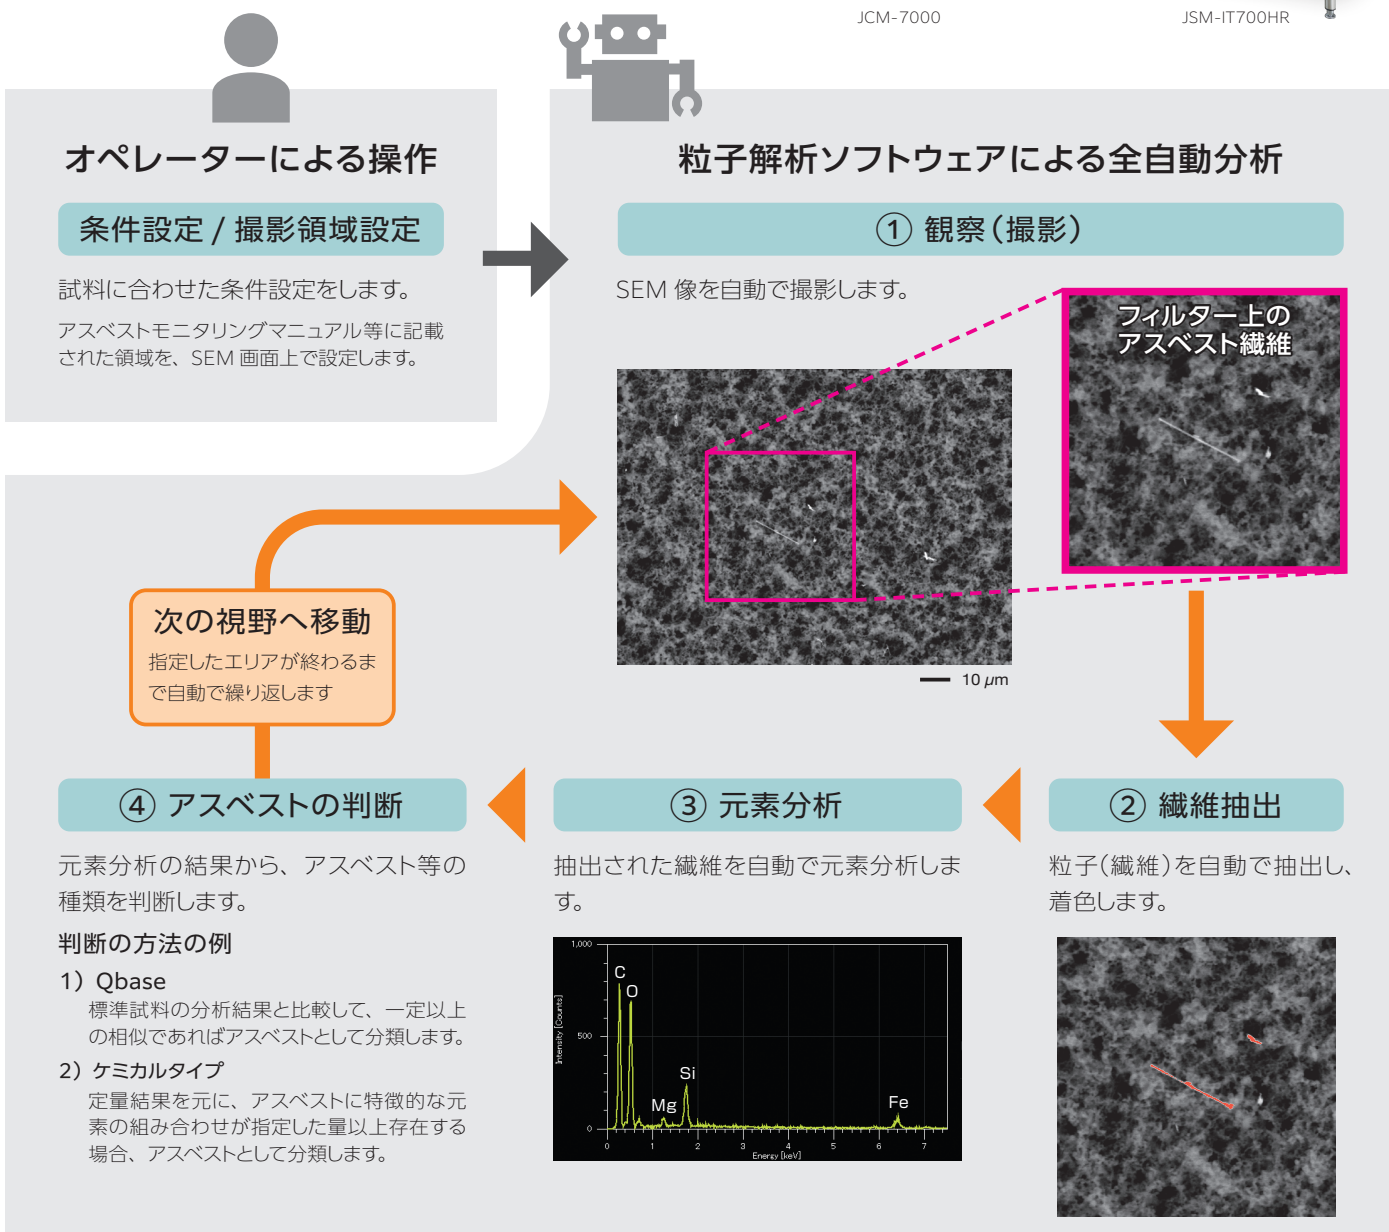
JCM-7000

JSM-IT700HR

オペレーターによる操作

条件設定 / 撮影領域設定

試料に合わせた条件設定をします。

アスベストモニタリングマニュアル等に記載された領域を、SEM 画面上で設定します。

粒子解析ソフトウェアによる全自動分析

① 観察（撮影）

SEM 像を自動で撮影します。

フィルター上の
アスベスト繊維

10 $\mu m$

次の視野へ移動

指定したエリアが終わるまで自動で繰り返します

④ アスベストの判断

元素分析の結果から、アスベスト等の種類を判断します。

判断の方法の例

1）Qbase

標準試料の分析結果と比較して、一定以上の相似であればアスベストとして分類します。

2）ケミカルタイプ

定量結果を元に、アスベストに特徴的な元素の組み合わせが指定した量以上存在する場合、アスベストとして分類します。

③ 元素分析

抽出された繊維を自動で元素分析します。

1,000
500
0
Intensity [Counts]
C
O
Si
Mg
Fe
0 1 2 3 4 5 6 7
Energy [keV]

② 繊維抽出

粒子（繊維）を自動で抽出し、着色します。